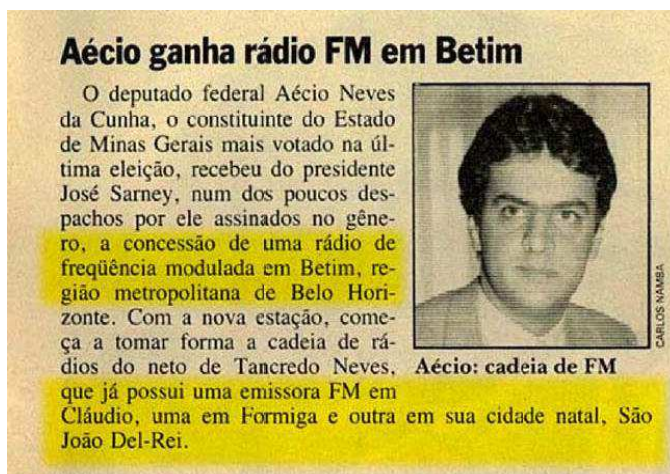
Aécio ganha rádio FM em Betim

O deputado federal Aécio Neves da Cunha, o constituinte do Estado de Minas Gerais mais votado na última eleição, recebeu do presidente José Sarney, num dos poucos despachos por ele assinados no gênero, a concessão de uma rádio de freqüência modulada em Betim, região metropolitana de Belo Horizonte. Com a nova estação, começa a tomar forma a cadeia de rádios do neto de Tancredo Neves, que já possui uma emissora FM em Cláudio, uma em Formiga e outra em sua cidade natal, São João Del-Rei.

CARLOS NAMBA

Aécio: cadeia de FM